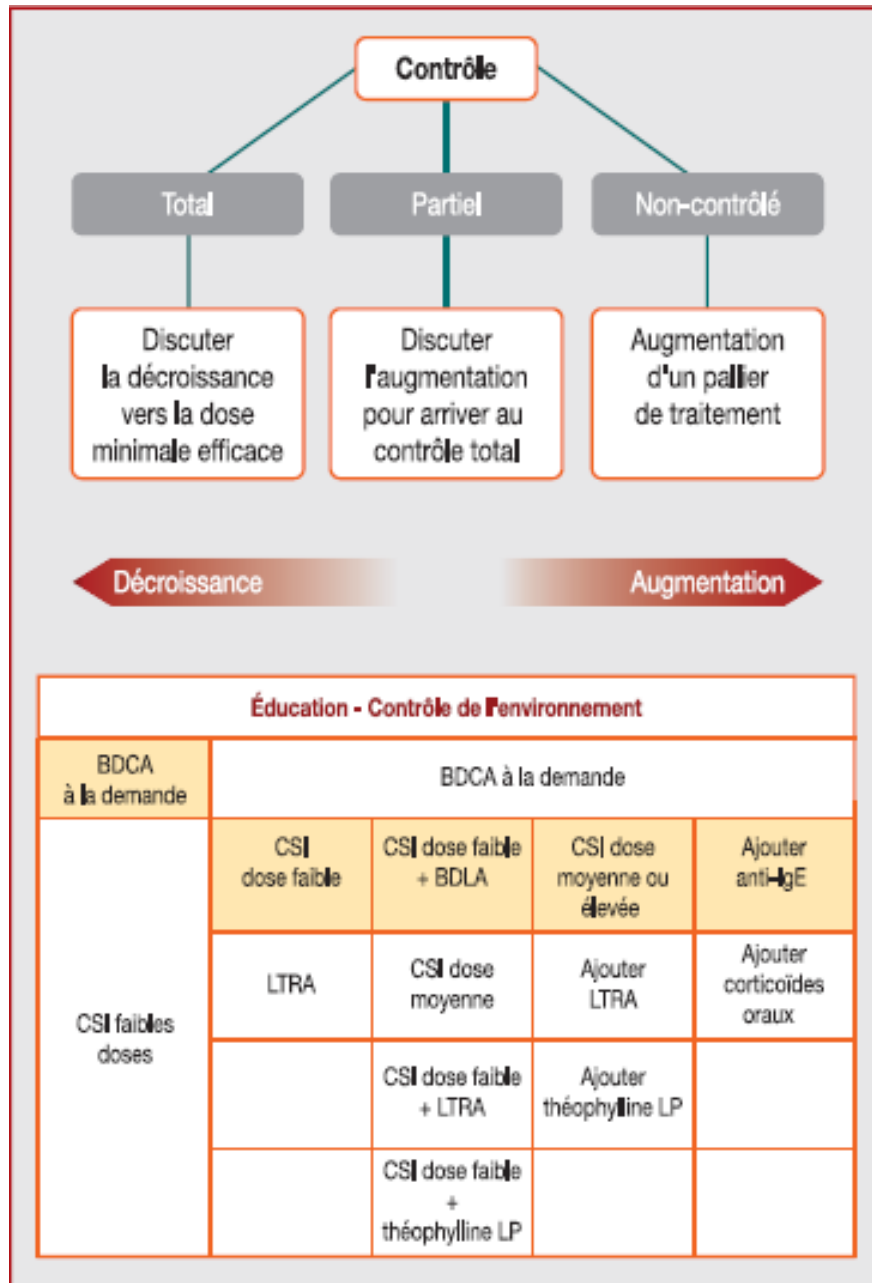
Contrôle

Total

Partiel

Non-contrôlé

Discuter la décroissance vers la dose minimale efficace

Discuter l'augmentation pour arriver au contrôle total

Augmentation d'un pallier de traitement

Décroissance

Augmentation

| Éducation - Contrôle de l'environnement | | | | |
|---|---|---|---|---|
| BDCA à la demande | BDCA à la demande | | | |
| CSI faibles doses | CSI dose faible | CSI dose faible + BDLA | CSI dose moyenne ou élevée | Ajouter anti-IgE |
| | LTRA | CSI dose moyenne | Ajouter LTRA | Ajouter corticoïdes oraux |
| | | CSI dose faible + LTRA | Ajouter théophylline LP | |
| | | CSI dose faible + théophylline LP | | |